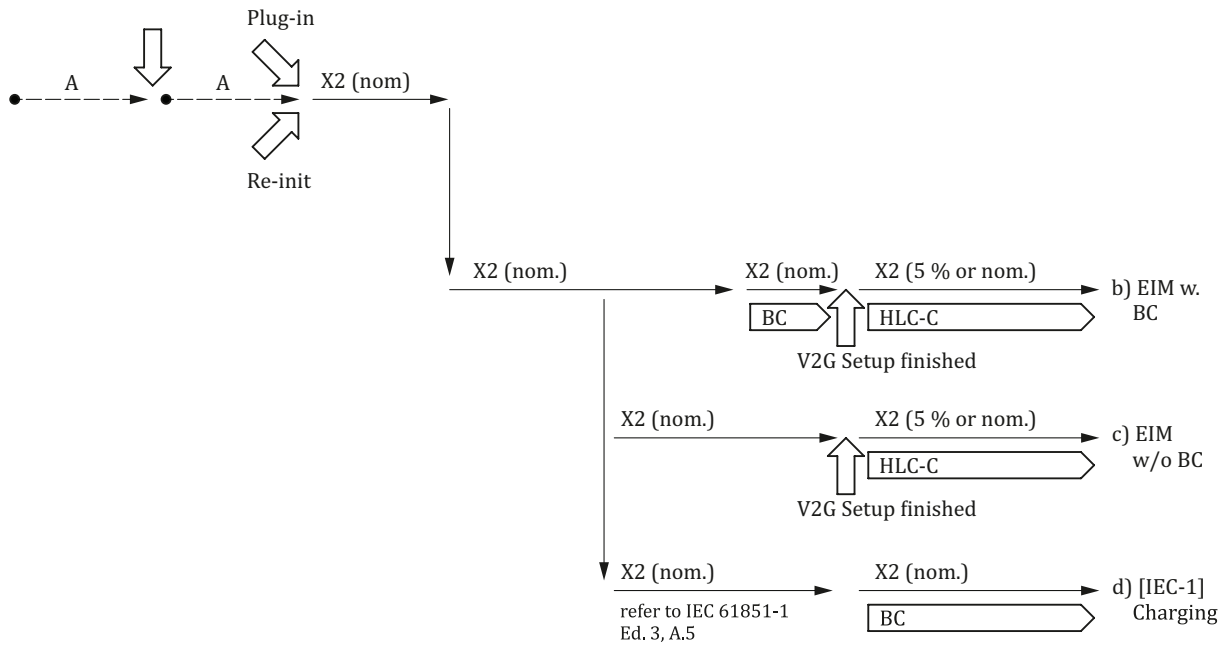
Plug-in

A

A

X2 (nom)

Re-init

X2 (nom.)

X2 (nom.)

X2 (5 % or nom.)

b) EIM w. BC

BC

HLC-C

V2G Setup finished

X2 (nom.)

X2 (5 % or nom.)

c) EIM w/o BC

HLC-C

V2G Setup finished

X2 (nom.)

refer to IEC 61851-1 Ed. 3, A.5

X2 (nom.)

d) [IEC-1] Charging

BC